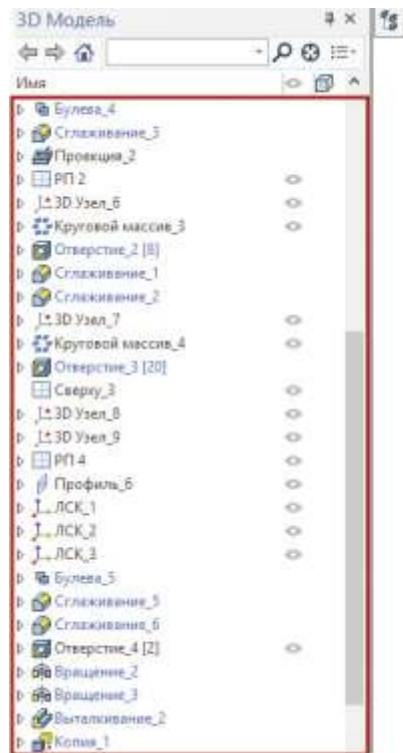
3D Модель
Имя
Булева_4
Сглаживание_3
Проекция_2
РП 2
3D Узел_6
Круговой массив_3
Отверстие_2 [8]
Сглаживание_1
Сглаживание_2
3D Узел_7
Круговой массив_4
Отверстие_3 [20]
Сверху_3
3D Узел_8
3D Узел_9
РП 4
Профиль_6
ЛСК_1
ЛСК_2
ЛСК_3
Булева_5
Сглаживание_5
Сглаживание_6
Отверстие_4 [2]
Вращение_2
Вращение_3
Выталкивание_2
Копия_1